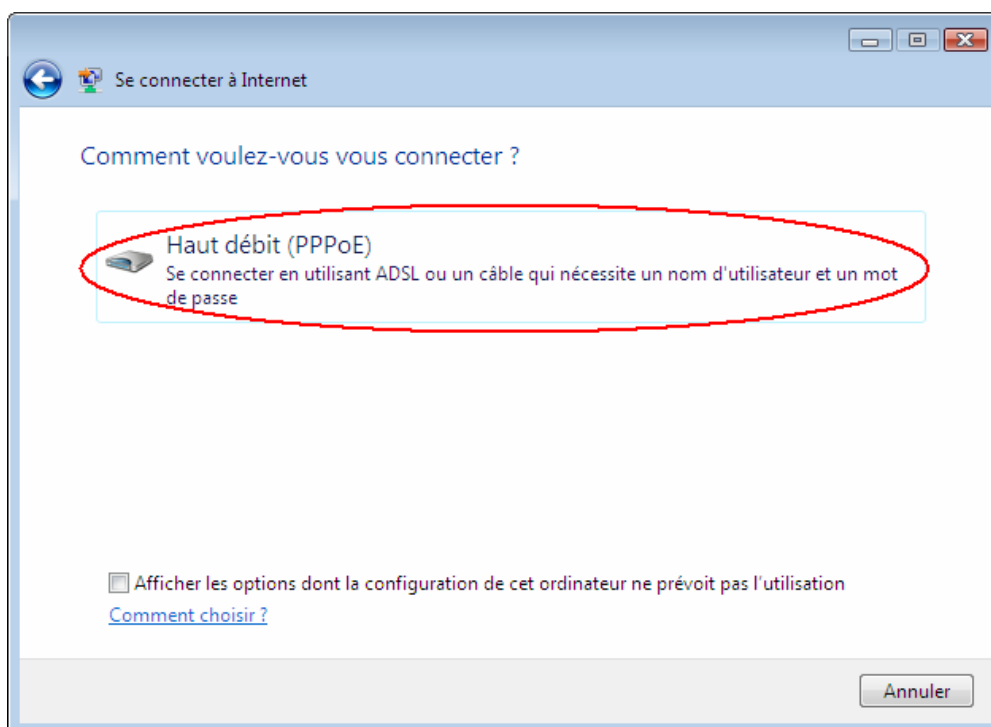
Se connecter à Internet

Comment voulez-vous vous connecter ?

Haut débit (PPPoE)
Se connecter en utilisant ADSL ou un câble qui nécessite un nom d'utilisateur et un mot de passe

Afficher les options dont la configuration de cet ordinateur ne prévoit pas l'utilisation
Comment choisir ?

Annuler